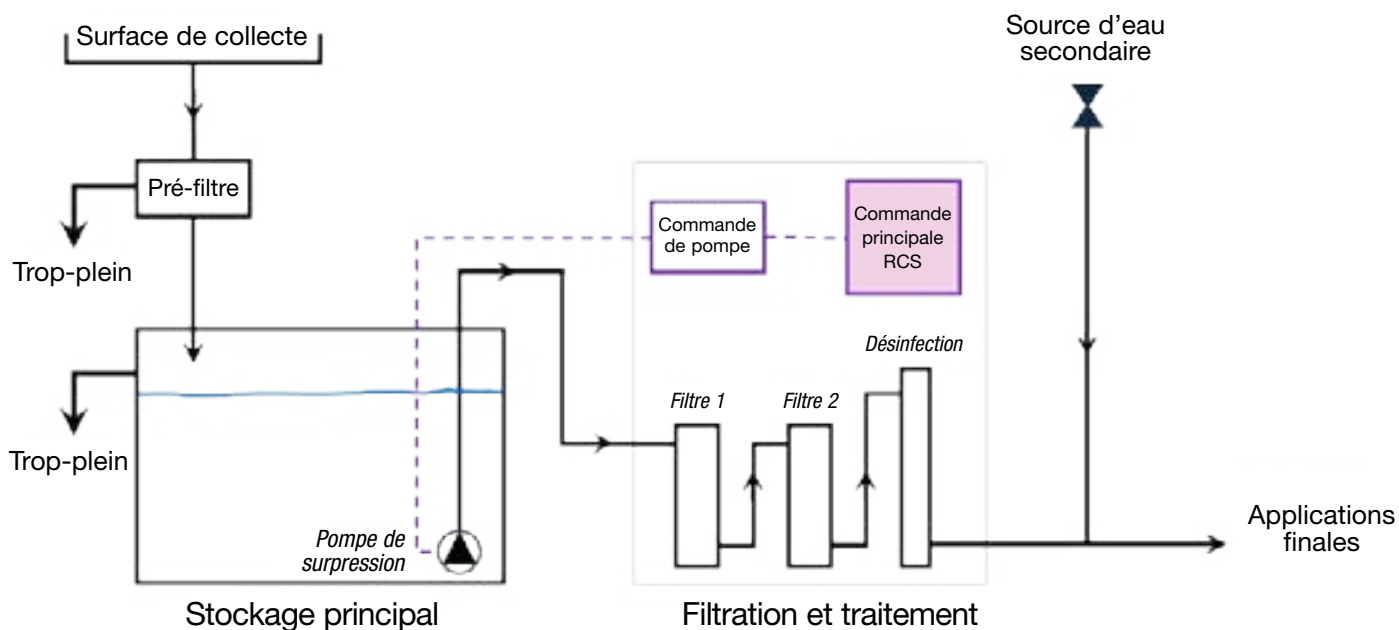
Surface de collecte

Source d'eau secondaire

Pré-filtre

Trop-plein

Commande de pompe

Commande principale RCS

Trop-plein

Désinfection

Filtre 1

Filtre 2

Pompe de surpression

Applications finales

Stockage principal

Filtration et traitement